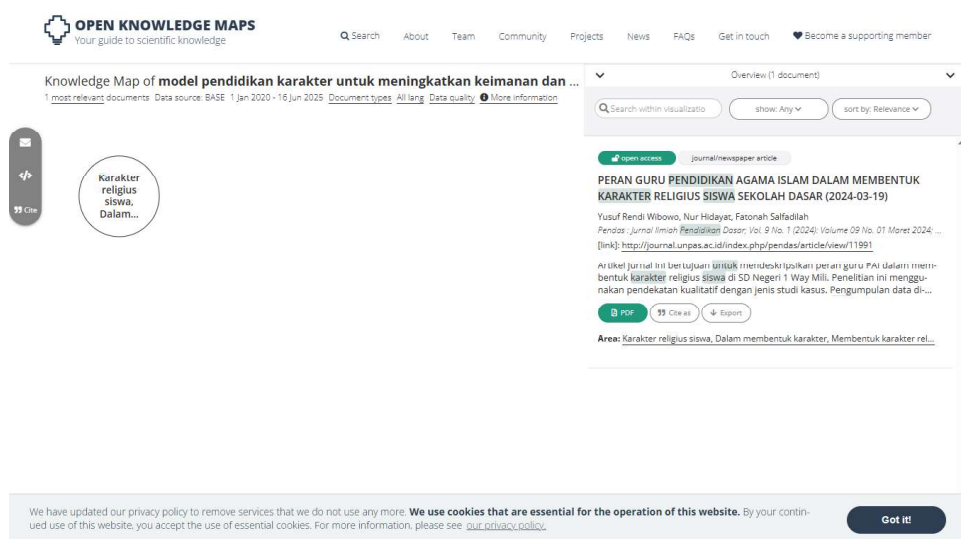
OPEN KNOWLEDGE MAPS
Your guide to scientific knowledge

Search About Team Community Projects News FAQs Get in touch Become a supporting member

Knowledge Map of model pendidikan karakter untuk meningkatkan keimanan dan ...
1 most relevant documents Data source: BASE 1 Jan 2020 - 16 Jun 2025 Document types All lang Data quality More information

Cite

Karakter religius siswa, Dalam...

Overview (1 document)

Search within visualizatio show: Any sort by: Relevance

open access journal/newspaper article

PERAN GURU PENDIDIKAN AGAMA ISLAM DALAM MEMBENTUK KARAKTER RELIGIUS SISWA SEKOLAH DASAR (2024-03-19)

Yusuf Rendi Wibowo, Nur Hidayat, Fatonah Salfadilah
Pendas : Jurnal Ilmiah Pendidikan Dasar; Vol. 9 No. 1 (2024): Volume 09 No. 01 Maret 2024; ...
[link]: http://journal.unpas.ac.id/index.php/pendas/article/view/11991

Artikel jurnal ini bertujuan untuk mendeskripsikan peran guru PAI dalam membentuk karakter religius siswa di SD Negeri 1 Way Mili. Penelitian ini menggunakan pendekatan kualitatif dengan jenis studi kasus. Pengumpulan data di-...

PDF Cite as Export

Area: Karakter religius siswa, Dalam membentuk karakter, Membentuk karakter rel...

We have updated our privacy policy to remove services that we do not use any more. We use cookies that are essential for the operation of this website. By your continued use of this website, you accept the use of essential cookies. For more information, please see our privacy policy.

Got it!